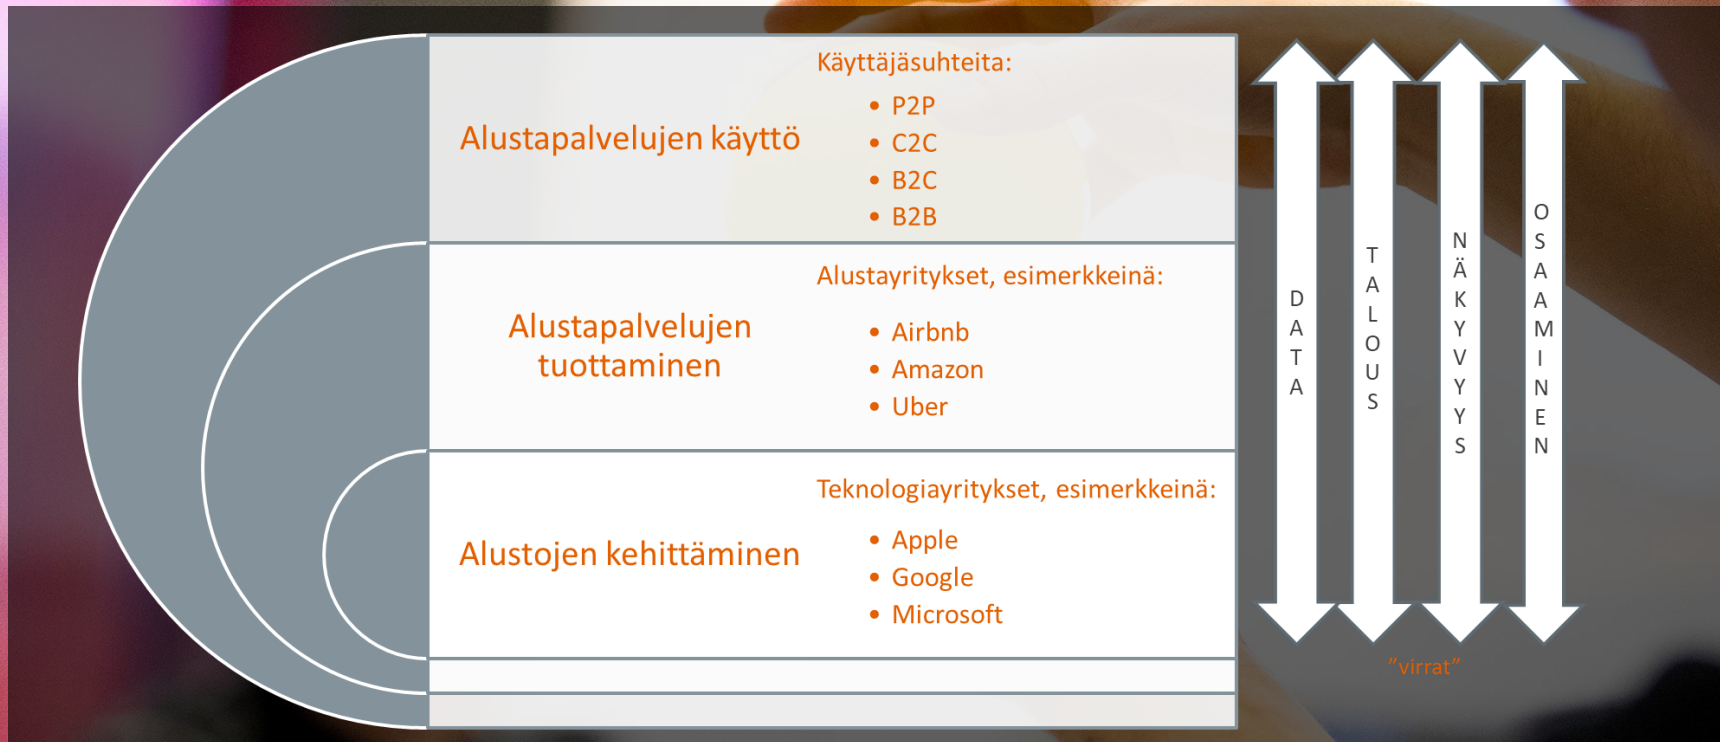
Alustapalvelujen käyttö

Käyttäjäsuhteita:

- P2P
- C2C
- B2C
- B2B

Alustapalvelujen tuottaminen

Alustayritykset, esimerkkeinä:

- Airbnb
- Amazon
- Uber

Alustojen kehittäminen

Teknologiayritykset, esimerkkeinä:

- Apple
- Google
- Microsoft

DATA

TALOUS

NÄKYVYYS

OSAAMINEN

"virrat"